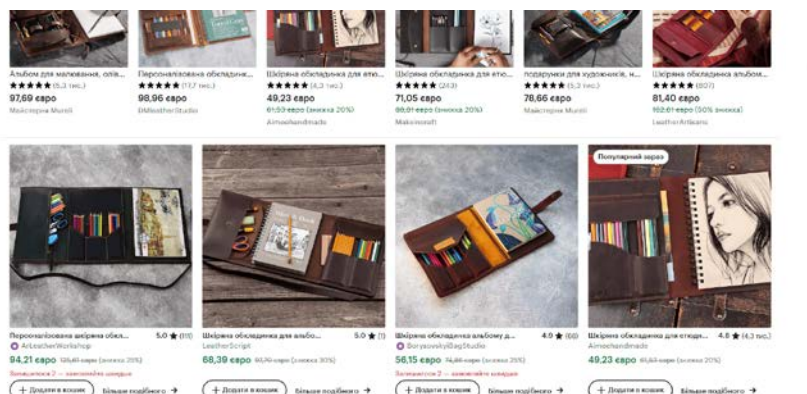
Альбом для малювання, олів...
★★★★★ (5,3 тис.)
97,69 євро
Майстерня Murell

Персоналізована обкладинк...
★★★★★ (17,7 тис.)
98,96 євро
DMleatherStudio

Шкіряна обкладинка для етю...
★★★★★ (4,3 тис.)
49,23 євро
61,53 євро (знижка 20%)
Aimeehandmade

Шкіряна обкладинка для етю...
★★★★★ (243)
71,05 євро
88,81 євро (знижка 20%)
Makeinsoft

подарунки для художників, н...
★★★★★ (5,3 тис.)
78,66 євро
Майстерня Murell

Шкіряна обкладинка альбом...
★★★★★ (807)
81,40 євро
162,81 євро (50% знижка)
LeatherArtisans

Персоналізована шкіряна обкл...
5.0 ★ (111)
ArLeatherWorkshop
94,21 євро 125,61 євро (знижка 25%)
Залишилося 2 — замовляйте швидше
+ Додати в кошик
Більше подібного →

Шкіряна обкладинка для альбо...
5.0 ★ (1)
LeatherScript
68,39 євро 97,70 євро (знижка 30%)
+ Додати в кошик
Більше подібного →

Шкіряна обкладинка альбому д...
4.9 ★ (60)
BoryssovskyiBagStudio
56,15 євро 74,86 євро (знижка 25%)
Залишилося 2 — замовляйте швидше
+ Додати в кошик
Більше подібного →

Популярний зараз
Шкіряна обкладинка для етюдн...
4.8 ★ (4,3 тис.)
Aimeehandmade
49,23 євро 61,53 євро (знижка 20%)
+ Додати в кошик
Більше подібного →